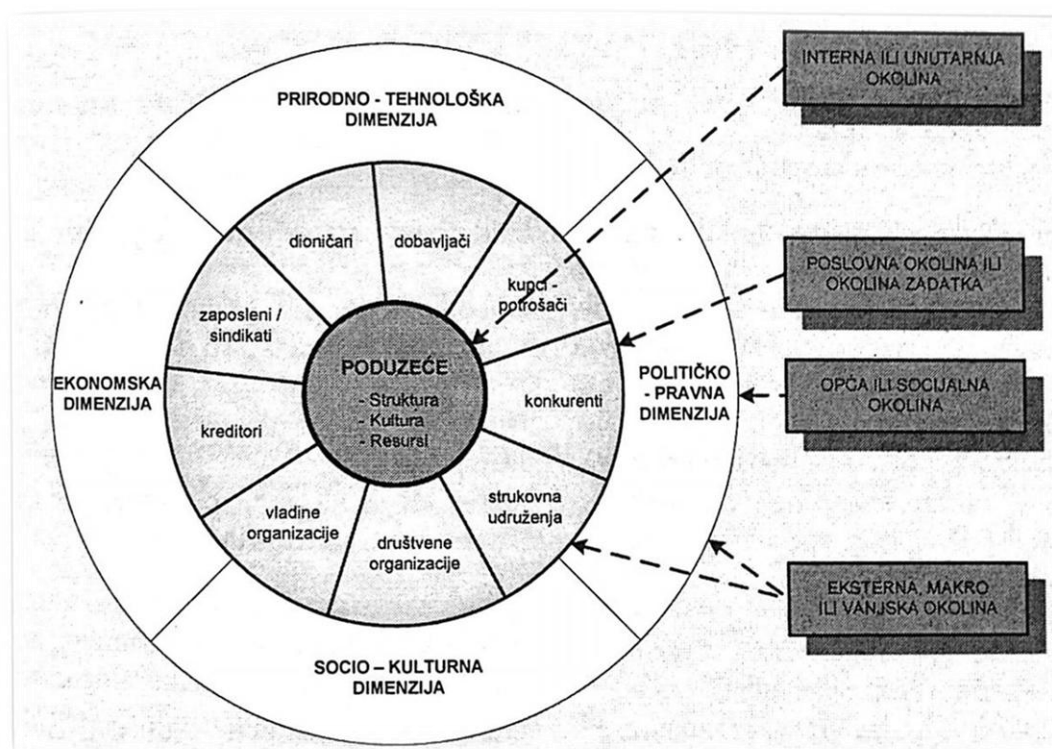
PRIRODNO - TEHNOLOŠKA DIMENZIJA

dioničari

dobavljači

kupci - potrošači

zaposleni / sindikati

PODUZEĆE
- Struktura
- Kultura
- Resursi

konkurenti

EKONOMSKA DIMENZIJA

kreditori

POLITIČKO - PRAVNA DIMENZIJA

vladine organizacije

društvene organizacije

strukovna udruženja

SOCIO – KULTURNA DIMENZIJA

INTERNA ILI UNUTARNJA OKOLINA

POSLOVNA OKOLINA ILI OKOLINA ZADATKA

OPĆA ILI SOCIJALNA OKOLINA

EKSTERNA, MAKRO ILI VANJSKA OKOLINA